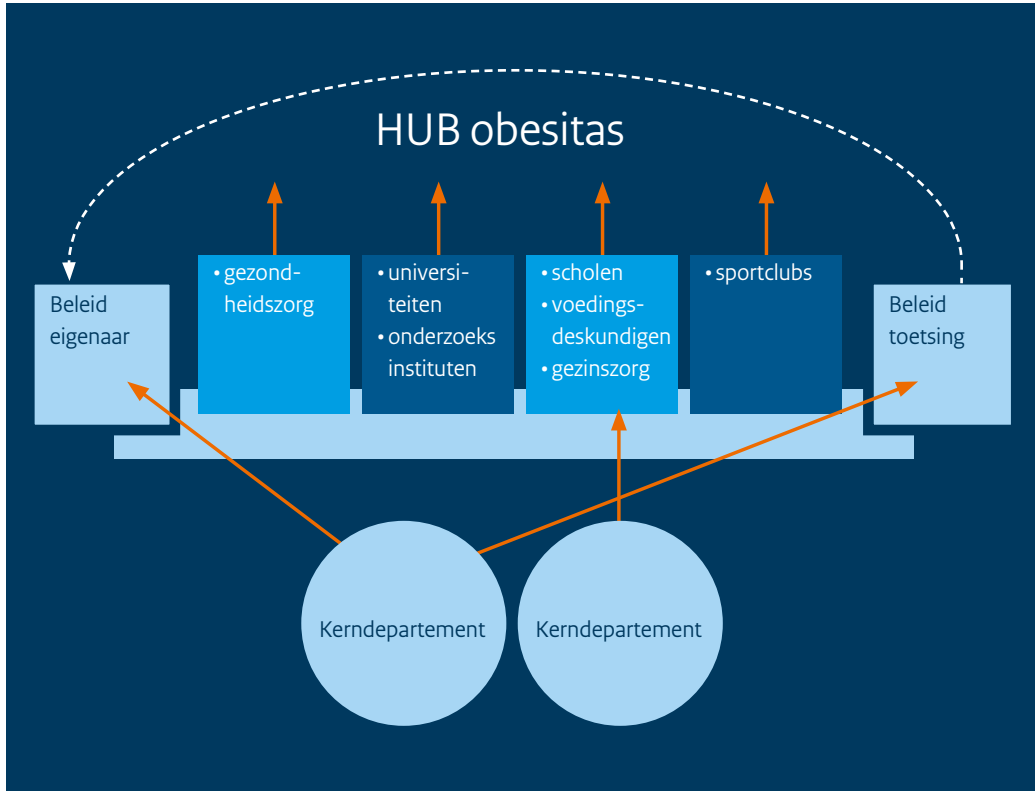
HUB obesitas

Beleid eigenaar

• gezondheidszorg

• universiteiten
• onderzoeks instituten

• scholen
• voedingsdeskundigen
• gezinszorg

• sportclubs

Beleid toetsing

Kerndepartement

Kerndepartement